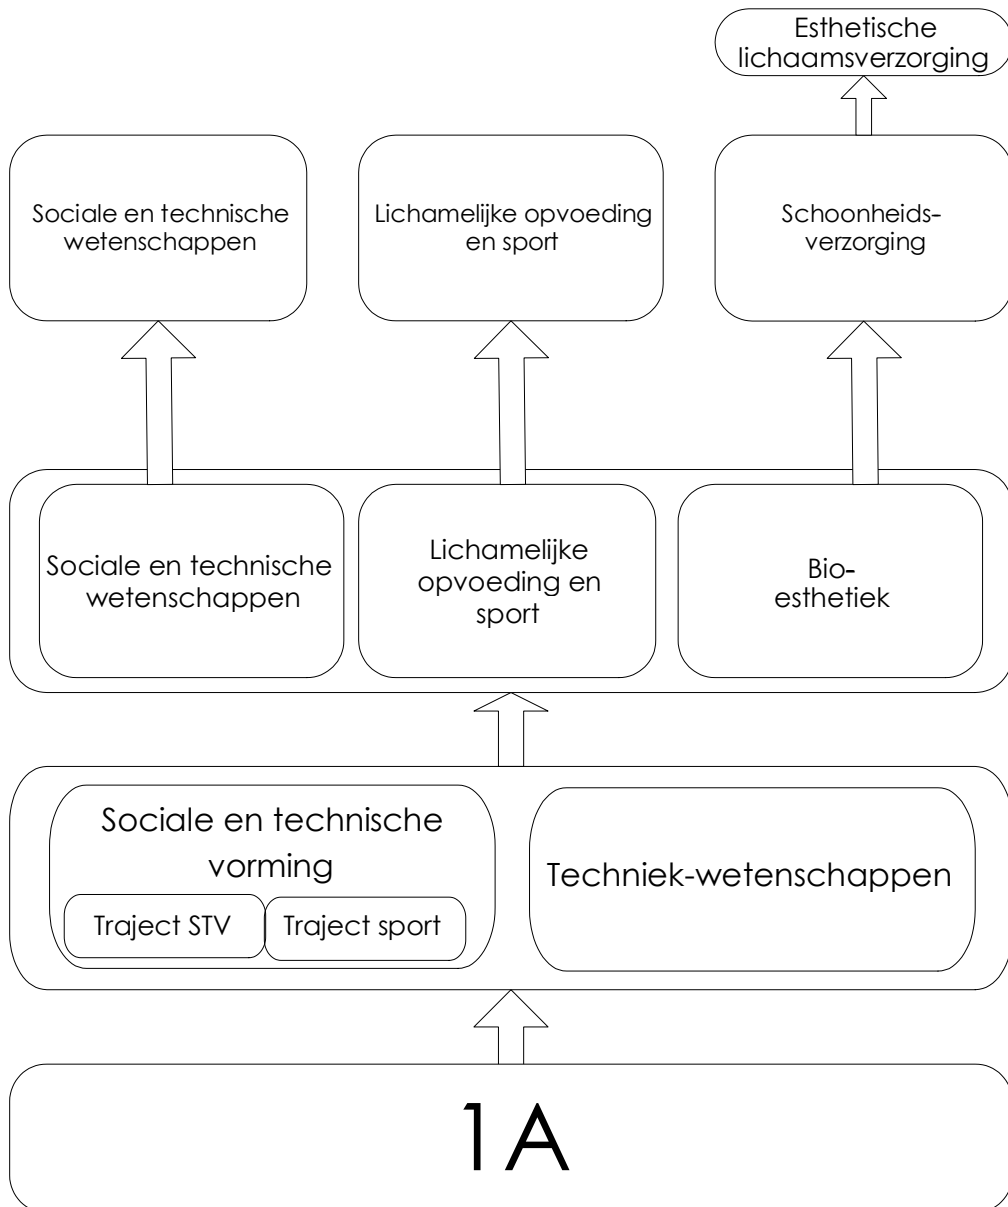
Esthetische lichaamsverzorging

Sociale en technische wetenschappen

Lichamelijke opvoeding en sport

Schoonheids-verzorging

Sociale en technische wetenschappen

Lichamelijke opvoeding en sport

Bio-esthetiek

Sociale en technische vorming

Traject STV

Traject sport

Techniek-wetenschappen

1A